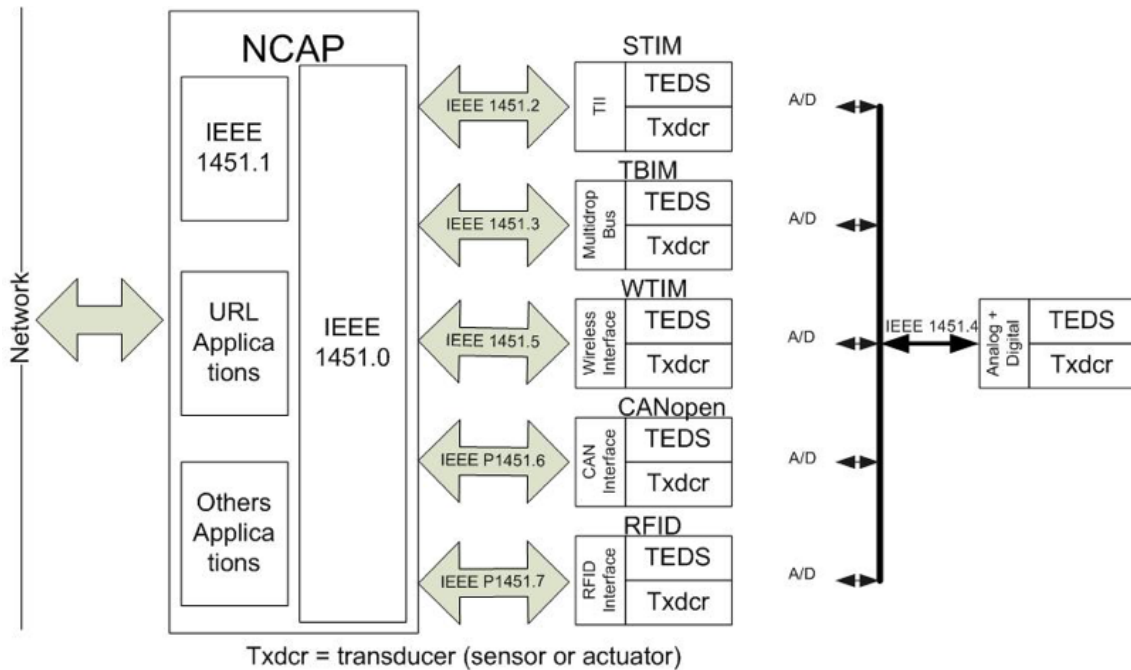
Network

NCAP

IEEE 1451.1

URL Applica tions

Others Applica tions

IEEE 1451.0

IEEE 1451.2

STIM

TII

TEDS

Txdcr

IEEE 1451.3

TBIM

Multidrop Bus

TEDS

Txdcr

IEEE 1451.5

WTIM

Wireless Interface

TEDS

Txdcr

IEEE P1451.6

CANopen

CAN Interface

TEDS

Txdcr

IEEE P1451.7

RFID

RFID Interface

TEDS

Txdcr

A/D

A/D

A/D

A/D

A/D

IEEE 1451.4

Analog + Digital

TEDS

Txdcr

Txdcr = transducer (sensor or actuator)